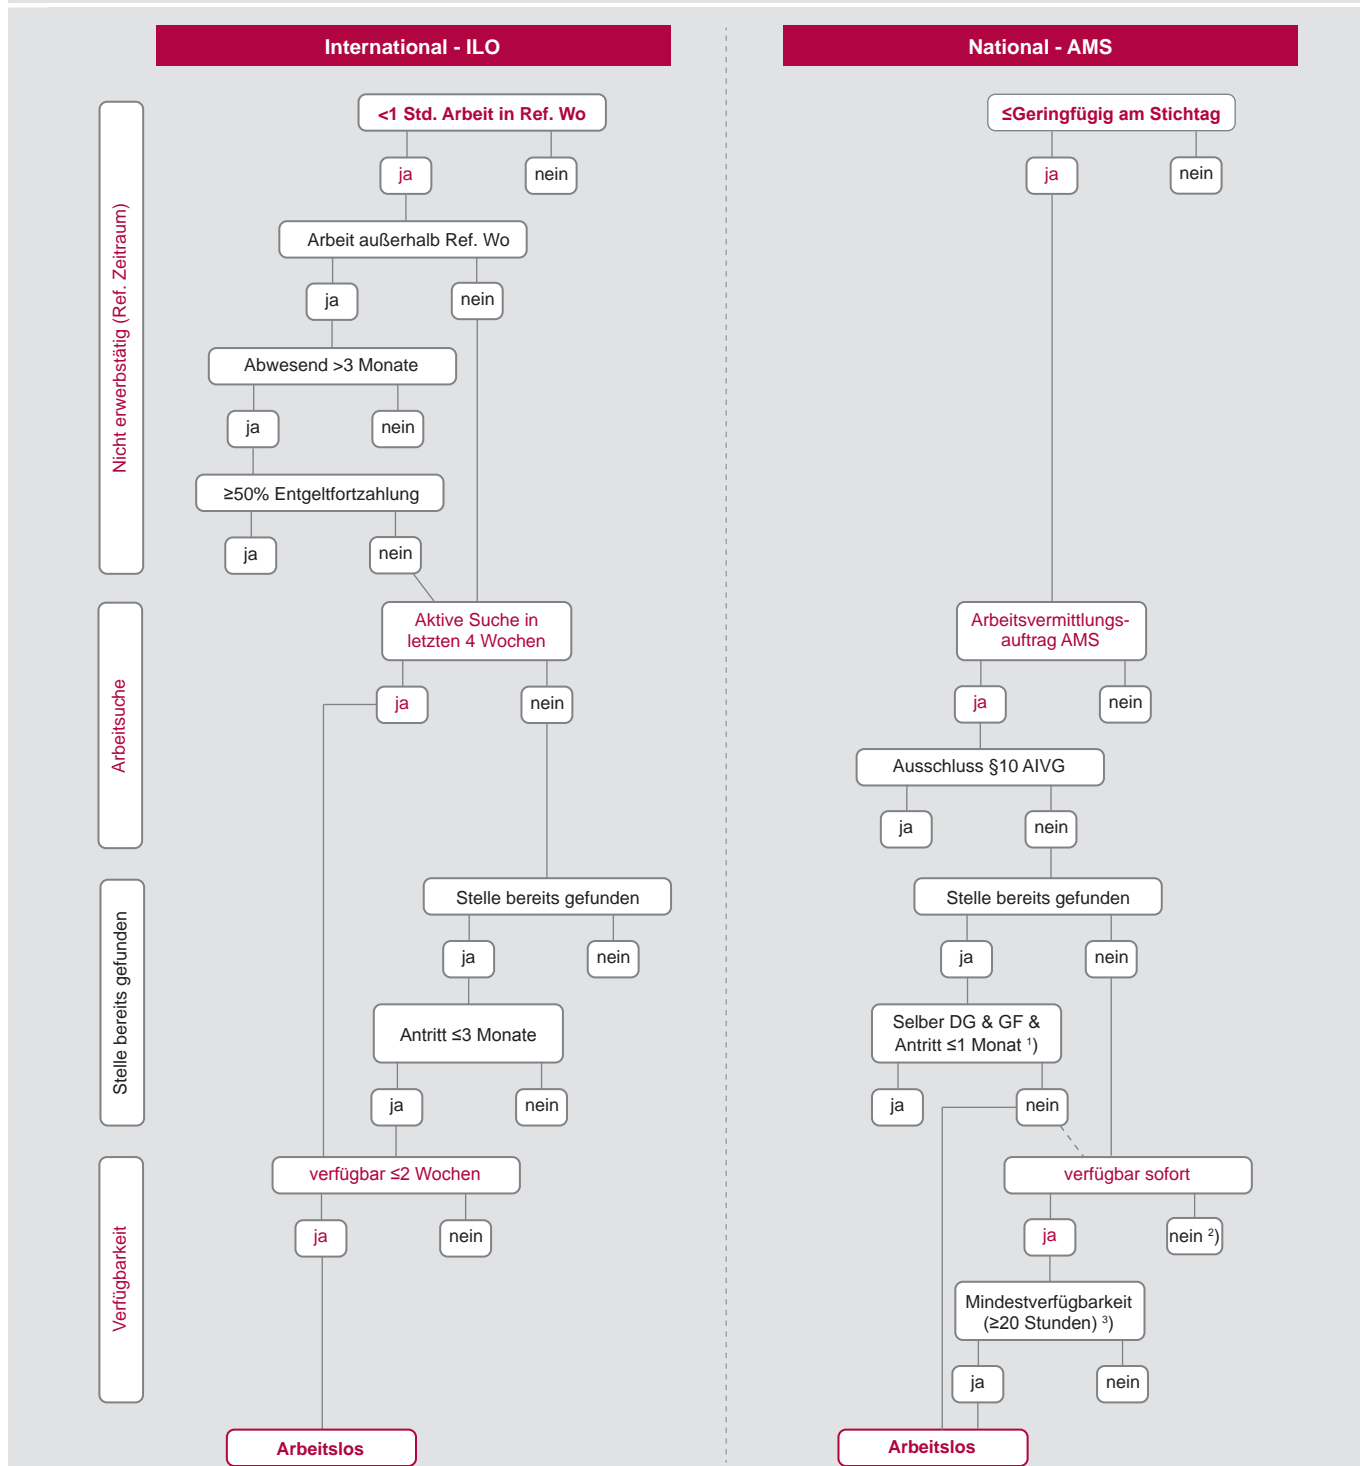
International - ILO

National - AMS

Nicht erwerbstätig (Ref. Zeitraum)

Arbeitsuche

Stelle bereits gefunden

Verfügbarkeit

<1 Std. Arbeit in Ref. Wo

ja

nein

Arbeit außerhalb Ref. Wo

ja

nein

Abwesend >3 Monate

ja

nein

≥50% Entgeltfortzahlung

ja

nein

Aktive Suche in letzten 4 Wochen

ja

nein

Stelle bereits gefunden

ja

nein

Antritt ≤3 Monate

ja

nein

verfügbar ≤2 Wochen

ja

nein

Arbeitslos

≤Geringfügig am Stichtag

ja

nein

Arbeitsvermittlungsauftrag AMS

ja

nein

Ausschluss §10 AIVG

ja

nein

Stelle bereits gefunden

ja

nein

Selber DG & GF & Antritt ≤1 Monat $^{1}$)

ja

nein

verfügbar sofort

ja

nein $^{2}$)

Mindestverfügbarkeit (≥20 Stunden) $^{3}$)

ja

nein

Arbeitslos